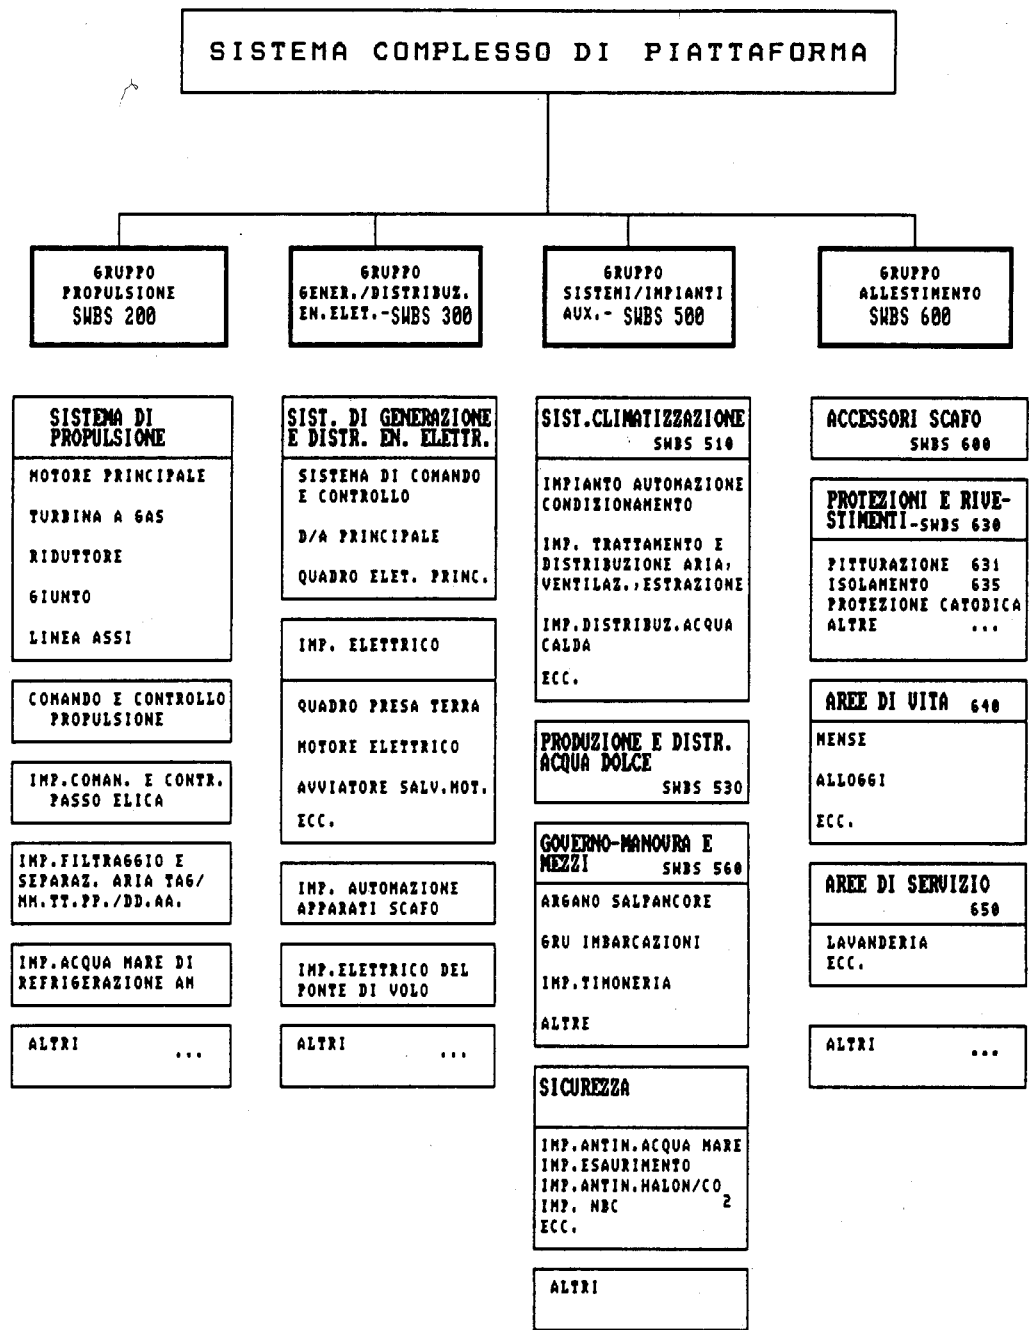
SISTEMA COMPLESSO DI PIATTAFORMA

GRUPPO PROPULSIONE SWBS 200

GRUPPO GENER./DISTRIBUZ. EN.ELET.-SWBS 300

GRUPPO SISTEMI/IMPIANTI AUX.- SWBS 500

GRUPPO ALLESTIMENTO SWBS 600

SISTEMA DI PROPULSIONE

MOTORE PRINCIPALE

TURBINA A GAS

RIDUTTORE

GIUNTO

LINEA ASSI

COMANDO E CONTROLLO PROPULSIONE

IMP.COMAN. E CONTR. PASSO ELICA

IMP.FILTRAGGIO E SEPARAZ. ARIA TAG/ MM.TT.PP./DD.AA.

IMP.ACQUA MARE DI REFRIGERAZIONE AM

ALTRI ...

SIST. DI GENERAZIONE E DISTR. EN. ELETTR.

SISTEMA DI COMANDO E CONTROLLO

D/A PRINCIPALE

QUADRO ELET. PRINC.

IMP. ELETTRICO

QUADRO PRESA TERRA

MOTORE ELETTRICO

AVVIATORE SALV.MOT.

ECC.

IMP. AUTOMAZIONE APPARATI SCAFO

IMP.ELETTRICO DEL PONTE DI VOLO

ALTRI ...

SIST.CLIMATIZZAZIONE SWBS 510

IMPIANTO AUTOMAZIONE CONDIZIONAMENTO

IMP. TRATTAMENTO E DISTRIBUZIONE ARIA, VENTILAZ.,ESTRAZIONE

IMP.DISTRIBUZ.ACQUA CALDA

ECC.

PRODUZIONE E DISTR. ACQUA DOLCE SWBS 530

GOVERNO-MANOVRA E MEZZI SWBS 560

ARGANO SALPANCORE

GRU IMBARCAZIONI

IMP.TIMONERIA

ALTRE

SICUREZZA

IMP.ANTIN.ACQUA MARE
IMP.ESAURIMENTO
IMP.ANTIN.HALON/$CO_2$
IMP. NBC
ECC.

ALTRI

ACCESSORI SCAFO SWBS 600

PROTEZIONI E RIVESTIMENTI-SWBS 630

PITTURAZIONE 631
ISOLAMENTO 635
PROTEZIONE CATODICA
ALTRE ...

AREE DI VITA 640

MENSE

ALLOGGI

ECC.

AREE DI SERVIZIO 650

LAVANDERIA
ECC.

ALTRI ...